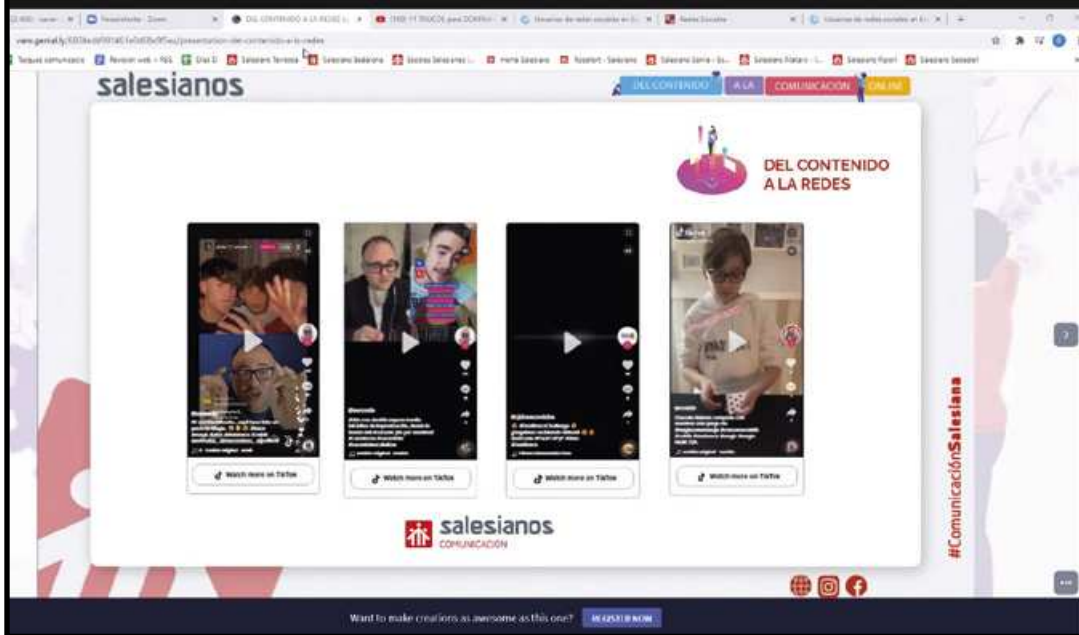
salesianos

DEL CONTENIDO A LA COMUNICACIÓN ONLINE

DEL CONTENIDO A LA REDES

Watch more on TikTok

Watch more on TikTok

Watch more on TikTok

Watch more on TikTok

salesianos COMUNICACIÓN

#ComunicaciónSalesiana

Want to make creations as awesome as this one? REGISTER NOW